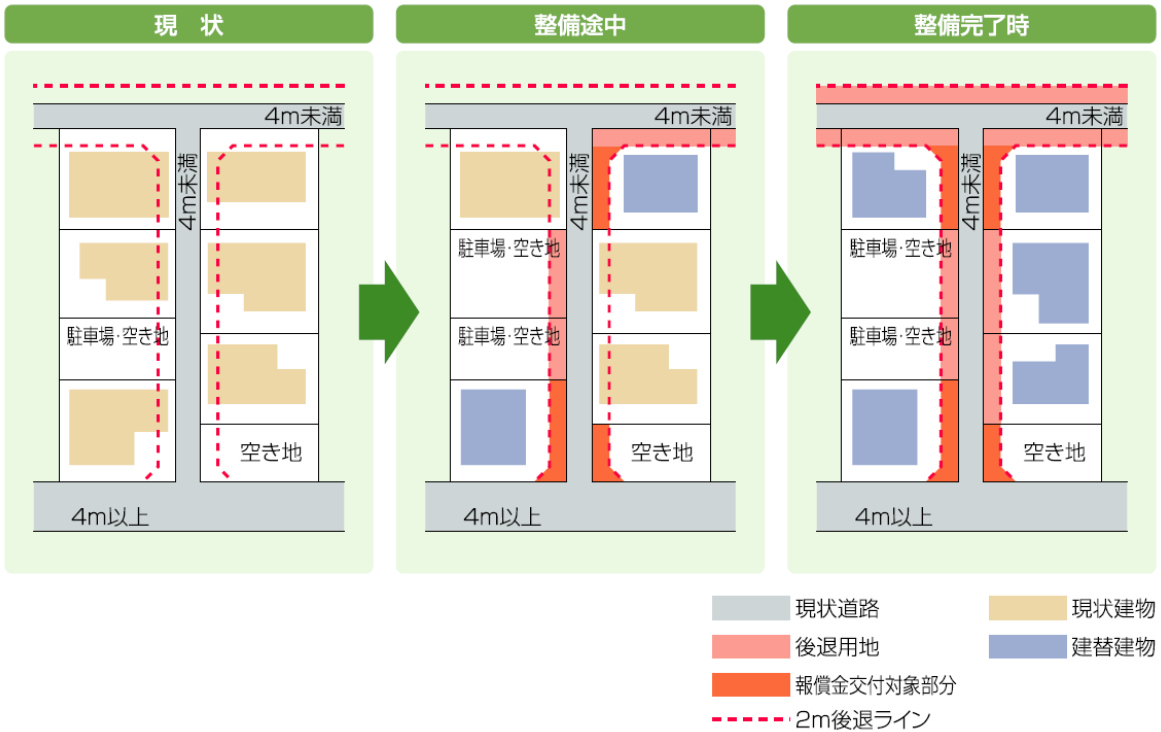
現　状

4m未満
4m未満
駐車場･空き地
空き地
4m以上

整備途中

4m未満
4m未満
駐車場･空き地
駐車場･空き地
空き地
4m以上

整備完了時

4m未満
4m未満
駐車場･空き地
駐車場･空き地
空き地
4m以上

現状道路
現状建物
後退用地
建替建物
報償金交付対象部分
2m後退ライン